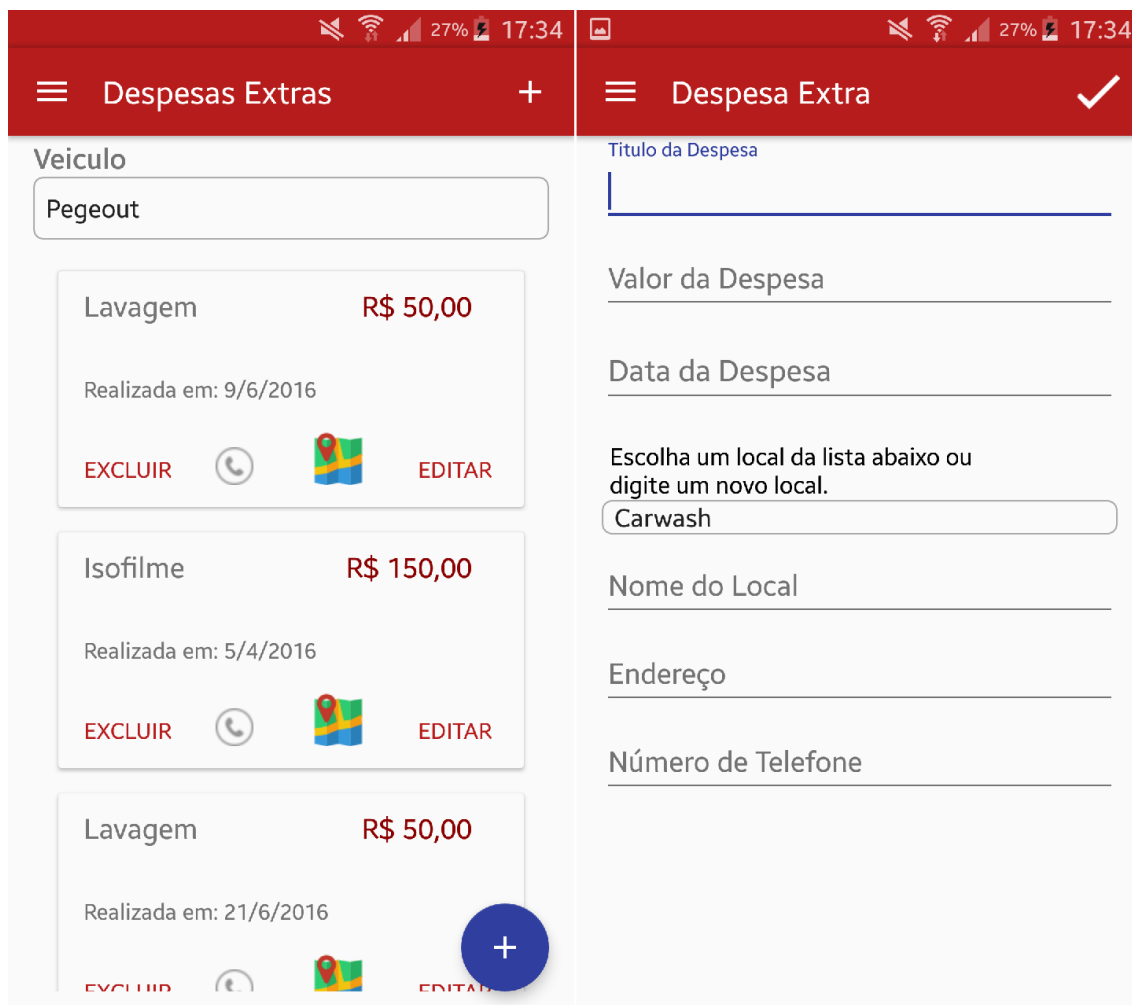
27% 17:34

Despesas Extras +

Veiculo

Pegeout

Lavagem R$ 50,00

Realizada em: 9/6/2016

EXCLUIR EDITAR

Isofilme R$ 150,00

Realizada em: 5/4/2016

EXCLUIR EDITAR

Lavagem R$ 50,00

Realizada em: 21/6/2016

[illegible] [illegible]

+

27% 17:34

Despesa Extra

Titulo da Despesa

Valor da Despesa

Data da Despesa

Escolha um local da lista abaixo ou digite um novo local.

Carwash

Nome do Local

Endereço

Número de Telefone